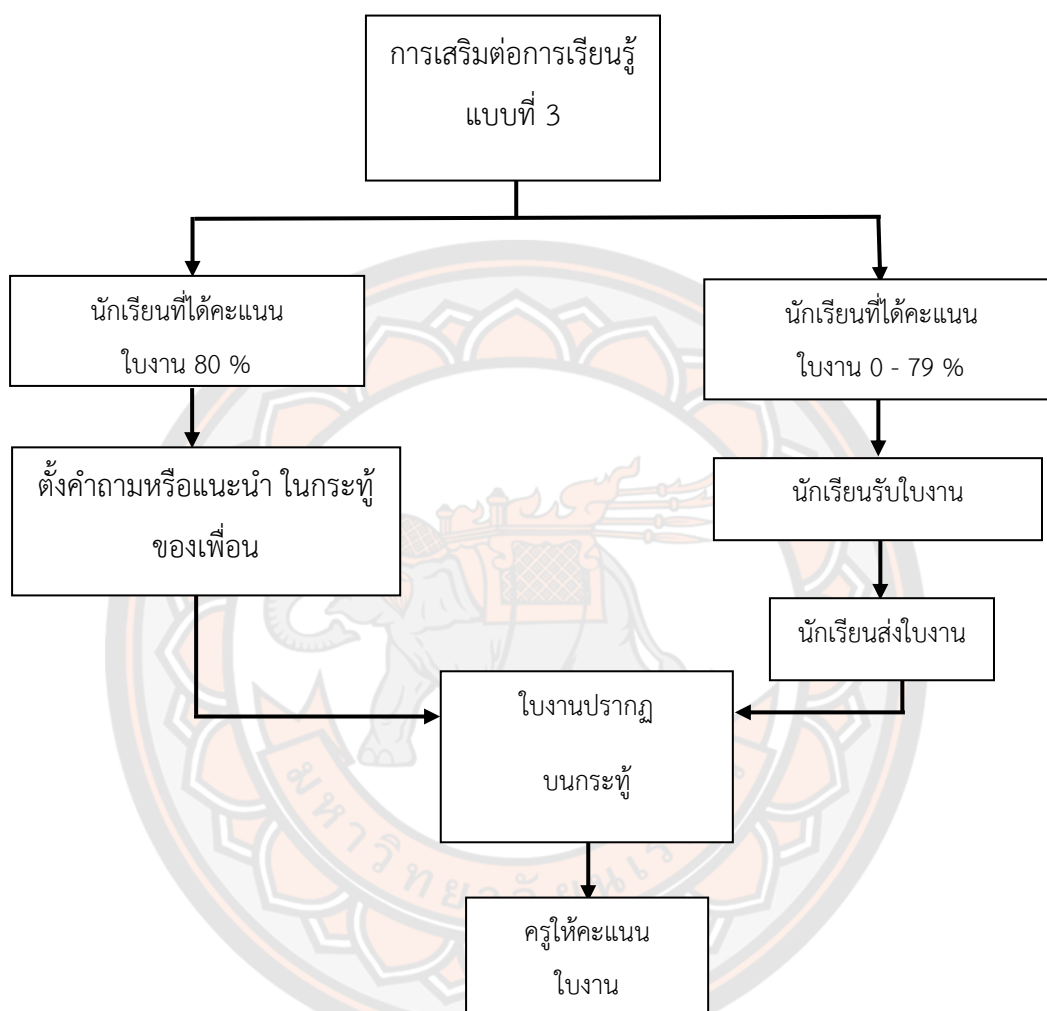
การเสริมต่อการเรียนรู้ แบบที่ 3

นักเรียนที่ได้คะแนน ใบงาน 80 %

นักเรียนที่ได้คะแนน ใบงาน 0 - 79 %

ตั้งคำถามหรือแนะนำ ในกระทู้ของเพื่อน

นักเรียนรับใบงาน

นักเรียนส่งใบงาน

ใบงานปรากฏ บนกระทู้

ครูให้คะแนน ใบงาน

มหาวิทยาลัยนเรศวร